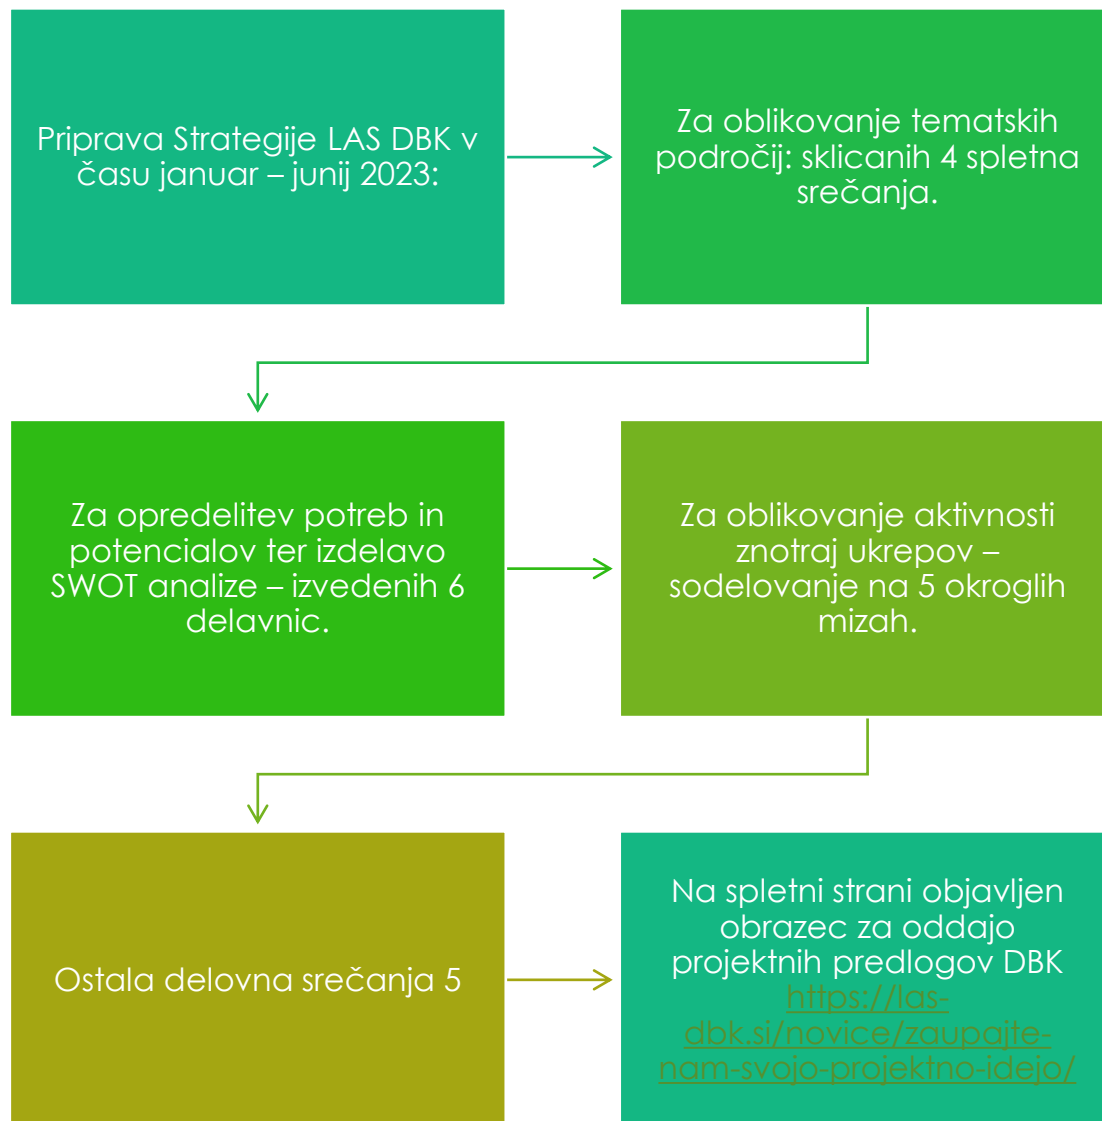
Priprava Strategije LAS DBK v času januar – junij 2023:

Za oblikovanje tematskih področij: sklicanih 4 spletna srečanja.

Za opredelitev potreb in potencialov ter izdelavo SWOT analize – izvedenih 6 delavnic.

Za oblikovanje aktivnosti znotraj ukrepov – sodelovanje na 5 okroglih mizah.

Ostala delovna srečanja 5

Na spletni strani objavljen obrazec za oddajo projektnih predlogov DBK https://las-dbk.si/novice/zaupajte-nam-svojo-projektno-idejo/